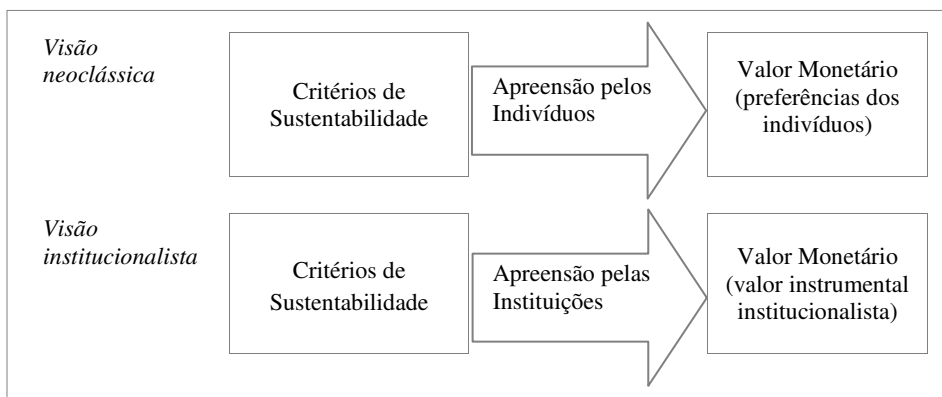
Visão neoclássica

Critérios de Sustentabilidade

Apreensão pelos Indivíduos

Valor Monetário (preferências dos indivíduos)

Visão institucionalista

Critérios de Sustentabilidade

Apreensão pelas Instituições

Valor Monetário (valor instrumental institucionalista)